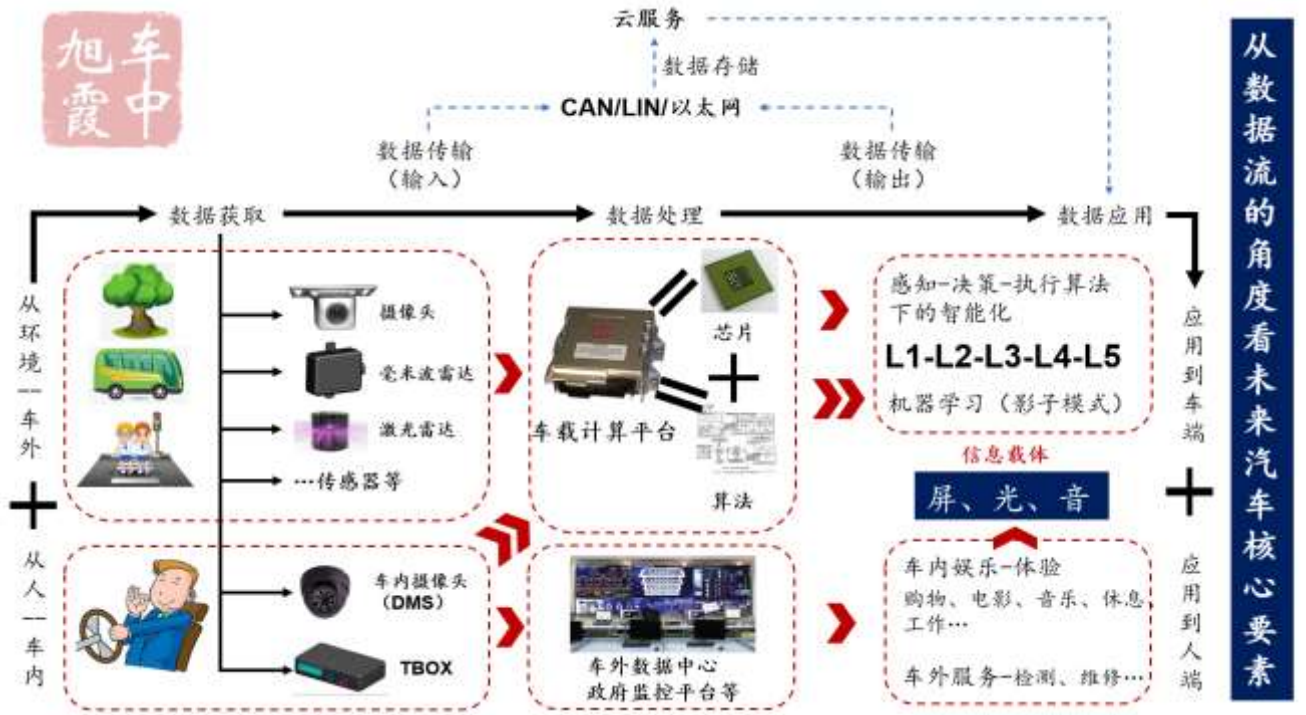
旭霞 车中

云服务

数据存储

CAN/LIN/以太网

数据传输（输入）

数据传输（输出）

从环境——车外

数据获取

数据处理

数据应用

摄像头

毫米波雷达

激光雷达

…传感器等

芯片

车载计算平台

算法

感知-决策-执行算法下的智能化

L1-L2-L3-L4-L5

机器学习（影子模式）

应用到车端

信息载体

屏、光、音

从人——车内

车内摄像头（DMS）

TBOX

车外数据中心
政府监控平台等

车内娱乐-体验
购物、电影、音乐、休息、工作…

车外服务-检测、维修…

应用到人端

从数据流的角度看未来汽车核心要素